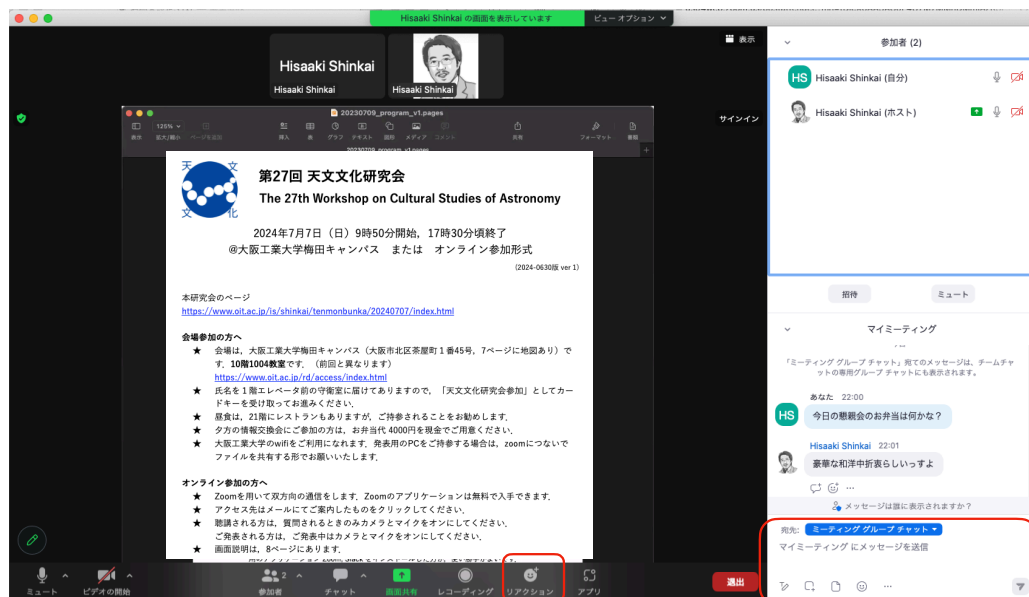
Hisaaki Shinkai の画面を表示しています　ビュー オプション

表示

Hisaaki Shinkai
Hisaaki Shinkai
Hisaaki Shinkai

サインイン

20230709_program_v1.pages

天 文 文 化

第27回 天文文化研究会
The 27th Workshop on Cultural Studies of Astronomy

2024年7月7日（日）9時50分開始，17時30分頃終了
@大阪工業大学梅田キャンパス　または　オンライン参加形式

(2024-0630版 ver 1)

本研究会のページ
https://www.oit.ac.jp/is/shinkai/tenmonbunka/20240707/index.html

会場参加の方へ
★ 会場は，大阪工業大学梅田キャンパス（大阪市北区茶屋町１番45号，7ページに地図あり）です．10階1004教室です．（前回と異なります）
https://www.oit.ac.jp/rd/access/index.html
★ 氏名を１階エレベータ前の守衛室に届けてありますので，「天文文化研究会参加」としてカードキーを受け取ってお進みください．
★ 昼食は，21階にレストランもありますが，ご持参されることをお勧めします．
★ 夕方の情報交換会にご参加の方は，お弁当代 4000円を現金でご用意ください．
★ 大阪工業大学のwifiをご利用になれます．発表用のPCをご持参する場合は，zoomにつないでファイルを共有する形でお願いいたします．

オンライン参加の方へ
★ Zoomを用いて双方向の通信をします．Zoomのアプリケーションは無料で入手できます．
★ アクセス先はメールにてご案内したものをクリックしてください．
★ 聴講される方は，質問されるときのみカメラとマイクをオンにしてください．
ご発表される方は，ご発表中はカメラとマイクをオンにしてください．
★ 画面説明は，8ページにあります．

参加者 (2)
HS Hisaaki Shinkai (自分)
Hisaaki Shinkai (ホスト)

招待　ミュート

マイミーティング

「ミーティング グループ チャット」宛てのメッセージは，チームチャットの専用グループ チャットにも表示されます。

あなた 22:00
HS 今日の懇親会のお弁当は何かな？

Hisaaki Shinkai 22:01
豪華な和洋中折衷らしいっすよ

メッセージは誰に表示されますか？

宛先: ミーティング グループ チャット
マイミーティング にメッセージを送信

ミュート　ビデオの開始　参加者 2　チャット　画面共有　レコーディング　リアクション　アプリ　退出